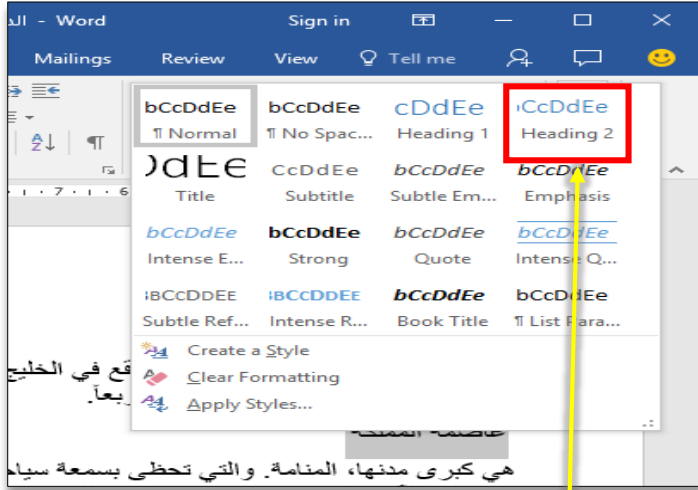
الـ - Word
Sign in
Mailings
Review
View
Tell me

bCcDdEe
¶ Normal
bCcDdEe
¶ No Spac...
cDdEe
Heading 1
ıCcDdEe
Heading 2
)dEe
Title
CcDdEe
Subtitle
bCcDdEe
Subtle Em...
bCcDdEe
Emphasis
bCcDdEe
Intense E...
bCcDdEe
Strong
bCcDdEe
Quote
bCcDdEe
Intense Q...
BCCDDEE
Subtle Ref...
BCCDDEE
Intense R...
bCcDdEe
Book Title
bCcDdEe
¶ List Para...
Create a Style
Clear Formatting
Apply Styles...

قع في الخليج
بعاً.
عاصمة المملكة
هي كبرى مدنها، المنامة. والتي تحظى بسمعة سياح